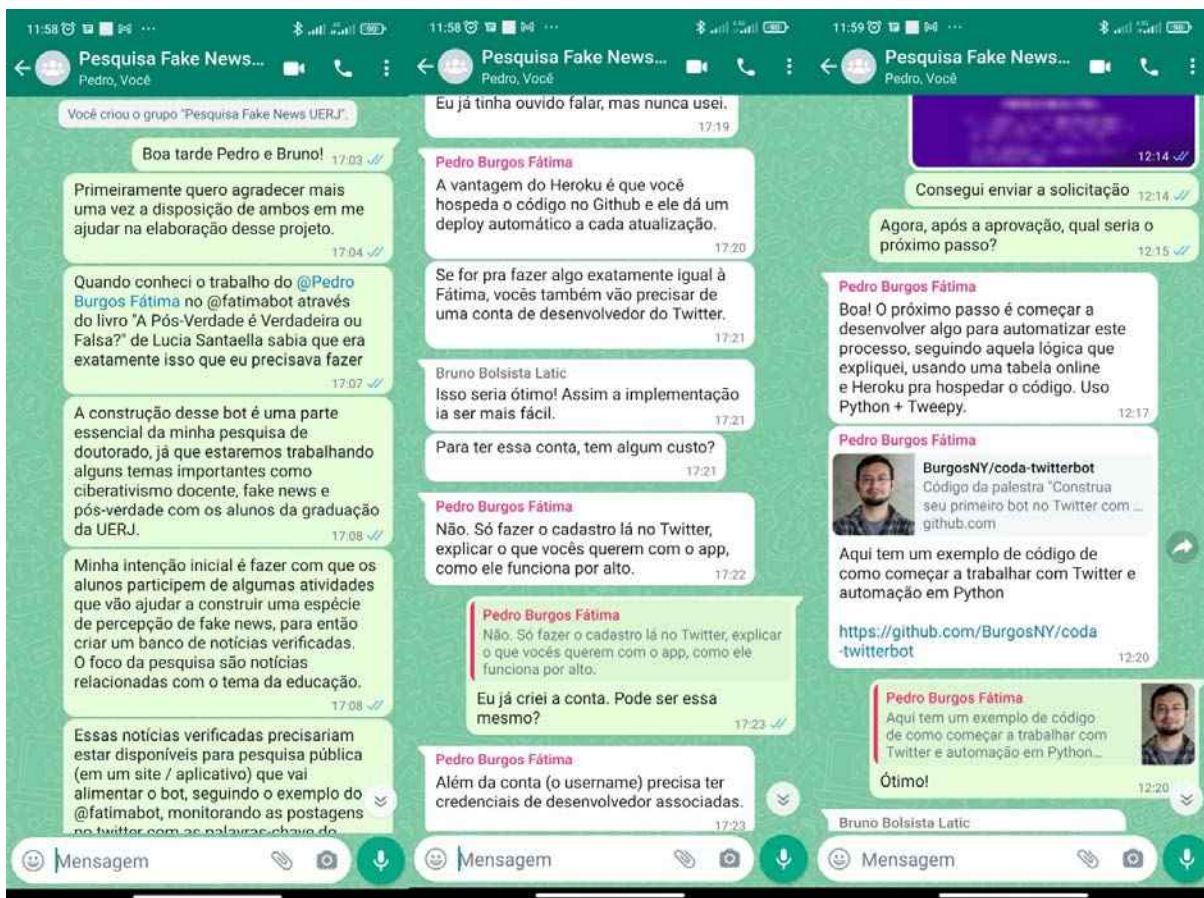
11:58

Pesquisa Fake News...
Pedro, Você

Você criou o grupo "Pesquisa Fake News UERJ".

Boa tarde Pedro e Bruno! 17:03

Primeiramente quero agradecer mais uma vez a disposição de ambos em me ajudar na elaboração desse projeto. 17:04

Quando conheci o trabalho do @Pedro Burgos Fátima no @fatimabot através do livro "A Pós-Verdade é Verdadeira ou Falsa?" de Lucia Santaella sabia que era exatamente isso que eu precisava fazer 17:07

A construção desse bot é uma parte essencial da minha pesquisa de doutorado, já que estaremos trabalhando alguns temas importantes como ciberativismo docente, fake news e pós-verdade com os alunos da graduação da UERJ. 17:08

Minha intenção inicial é fazer com que os alunos participem de algumas atividades que vão ajudar a construir uma espécie de percepção de fake news, para então criar um banco de notícias verificadas. O foco da pesquisa são notícias relacionadas com o tema da educação. 17:08

Essas notícias verificadas precisariam estar disponíveis para pesquisa pública (em um site / aplicativo) que vai alimentar o bot, seguindo o exemplo do @fatimabot, monitorando as postagens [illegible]

Mensagem

11:58

Pesquisa Fake News...
Pedro, Você

Eu já tinha ouvido falar, mas nunca usei. 17:19

Pedro Burgos Fátima
A vantagem do Heroku é que você hospeda o código no Github e ele dá um deploy automático a cada atualização. 17:20

Se for pra fazer algo exatamente igual à Fátima, vocês também vão precisar de uma conta de desenvolvedor do Twitter. 17:21

Bruno Bolsista Latic
Isso seria ótimo! Assim a implementação ia ser mais fácil. 17:21

Para ter essa conta, tem algum custo? 17:21

Pedro Burgos Fátima
Não. Só fazer o cadastro lá no Twitter, explicar o que vocês querem com o app, como ele funciona por alto. 17:22

Pedro Burgos Fátima
Não. Só fazer o cadastro lá no Twitter, explicar o que vocês querem com o app, como ele funciona por alto.
Eu já criei a conta. Pode ser essa mesmo? 17:23

Pedro Burgos Fátima
Além da conta (o username) precisa ter credenciais de desenvolvedor associadas. 17:23

Mensagem

11:59

Pesquisa Fake News...
Pedro, Você

12:14

Consegui enviar a solicitação 12:14

Agora, após a aprovação, qual seria o próximo passo? 12:15

Pedro Burgos Fátima
Boa! O próximo passo é começar a desenvolver algo para automatizar este processo, seguindo aquela lógica que expliquei, usando uma tabela online e Heroku pra hospedar o código. Uso Python + Tweepy. 12:17

Pedro Burgos Fátima
BurgosNY/coda-twitterbot
Código da palestra "Construa seu primeiro bot no Twitter com ...
github.com
Aqui tem um exemplo de código de como começar a trabalhar com Twitter e automação em Python

https://github.com/BurgosNY/coda-twitterbot 12:20

Pedro Burgos Fátima
Aqui tem um exemplo de código de como começar a trabalhar com Twitter e automação em Python...
Ótimo! 12:20

Bruno Bolsista Latic

Mensagem